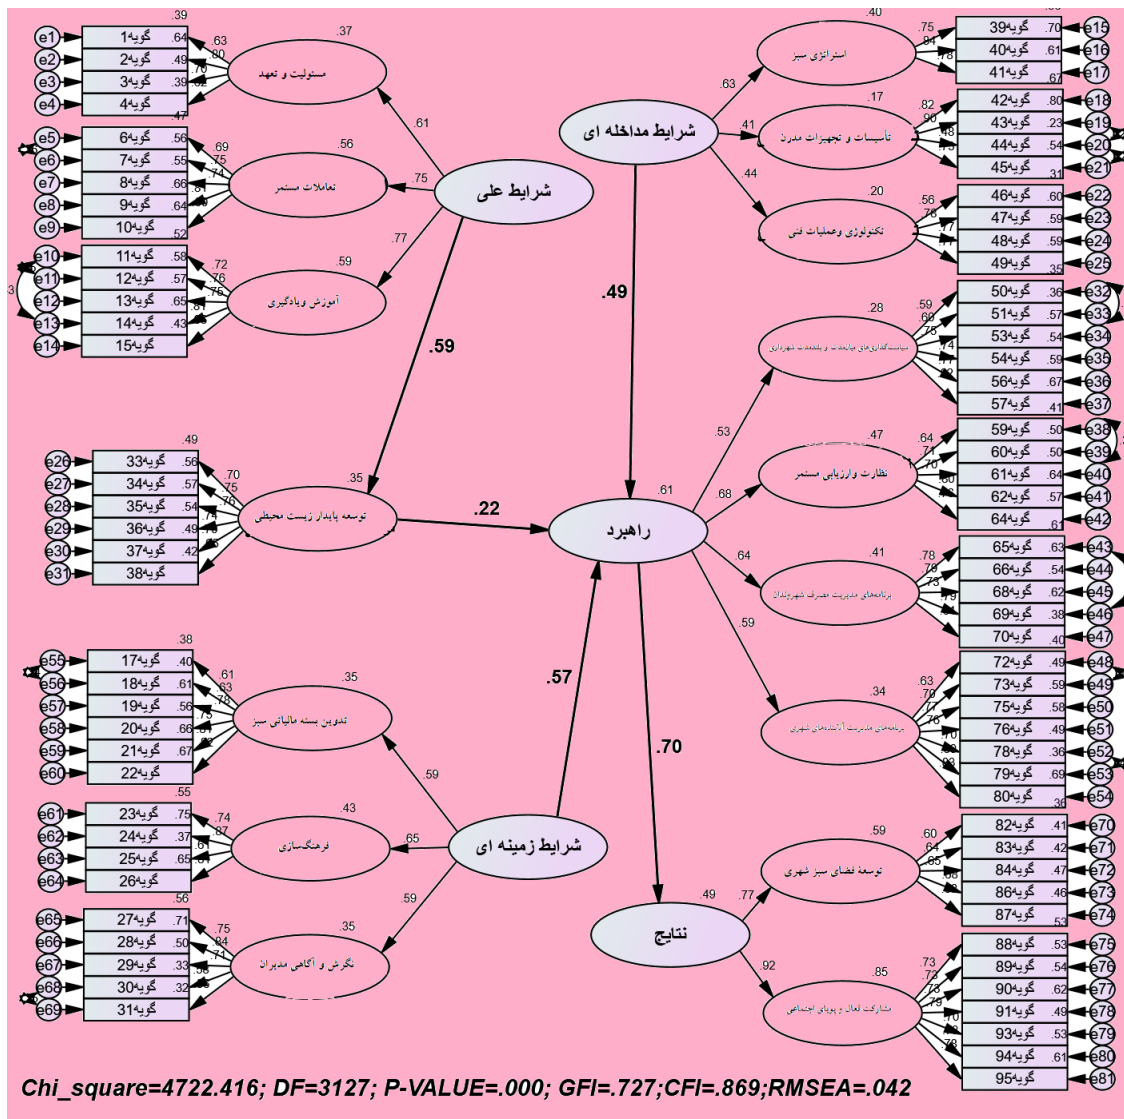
شرایط علی
شرایط مداخله ای
شرایط زمینه ای
راهبرد
نتایج
.49
.59
.22
.57
.70
.61

مسئولیت و تعهد .37
e1 گویه1 .64
e2 گویه2 .49
e3 گویه3 .39
e4 گویه4 .47
.39
.63 .80 .70 .62
.61

تعاملات مستمر .56
e5 گویه6 .56
e6 گویه7 .55
e7 گویه8 .66
e8 گویه9 .64
e9 گویه10 .52
.69 .75 .74 .81 .80
.75

آموزش ویادگیری .59
e10 گویه11 .58
e11 گویه12 .57
e12 گویه13 .65
e13 گویه14 .43
e14 گویه15
.72 .76 .75 .81 .66
.77
.3

توسعه پایدار زیست محیطی .35
.49
e26 گویه33 .56
e27 گویه34 .57
e28 گویه35 .54
e29 گویه36 .49
e30 گویه37 .42
e31 گویه38
.70 .75 .76 .74 .70 .65

تدوین بسته مالیاتی سبز .35
.38
e55 گویه17 .40
e56 گویه18 .61
e57 گویه19 .56
e58 گویه20 .66
e59 گویه21 .67
e60 گویه22
.61 .63 .78 .75 .81 .82
.59

فرهنگ‌سازی .43
.55
e61 گویه23 .75
e62 گویه24 .37
e63 گویه25 .65
e64 گویه26
.74 .87 .61 .81
.65

نگرش و آگاهی مدیران .35
.56
e65 گویه27 .71
e66 گویه28 .50
e67 گویه29 .33
e68 گویه30 .32
e69 گویه31
.75 .84 .71 .58 .56
.59

استراتژی سبز .40
.63
گویه39 .70 e15
گویه40 .61 e16
گویه41 .67 e17
.75 .84 .78

تأسیسات و تجهیزات مدرن .17
.41
.67
گویه42 .80 e18
گویه43 .23 e19
گویه44 .54 e20
گویه45 .31 e21
.82 .90 .48 .73

تکنولوژی وعملیات فنی .20
.44
گویه46 .60 e22
گویه47 .59 e23
گویه48 .59 e24
گویه49 .35 e25
.56 .78 .77 .77

سیاست‌گذاری‌های حمایتی و پشتیبانی شهرداری .28
.53
گویه50 .36 e32
گویه51 .57 e33
گویه53 .56 e34
گویه54 .59 e35
گویه56 .67 e36
گویه57 .41 e37
.59 .60 .75 .74 .77 .82

نظارت وارزیابی مستمر .47
.68
گویه59 .50 e38
گویه60 .50 e39
گویه61 .64 e40
گویه62 .57 e41
گویه64 .61 e42
.64 .71 .70 .80 .75

برنامه‌های مدیریت مصرف شهروندان .41
.64
گویه65 .63 e43
گویه66 .54 e44
گویه68 .62 e45
گویه69 .38 e46
گویه70 .40 e47
.78 .79 .73 .79 .61

برنامه‌های مدیریت آلاینده‌های شهری .34
.59
گویه72 .49 e48
گویه73 .59 e49
گویه75 .58 e50
گویه76 .49 e51
گویه78 .36 e52
گویه79 .69 e53
گویه80 .36 e54
.63 .70 .77 .76 .70 .60 .83

توسعه فضای سبز شهری .59
.77
.49
گویه82 .41 e70
گویه83 .42 e71
گویه84 .47 e72
گویه86 .46 e73
گویه87 .53 e74
.60 .64 .65 .68 .68

مشارکت فعال و پویای اجتماعی .85
.92
گویه88 .53 e75
گویه89 .54 e76
گویه90 .62 e77
گویه91 .49 e78
گویه93 .53 e79
گویه94 .61 e80
گویه95 e81
.73 .73 .73 .79 .70 .73 .78

Chi_square=4722.416; DF=3127; P-VALUE=.000; GFI=.727;CFI=.869;RMSEA=.042